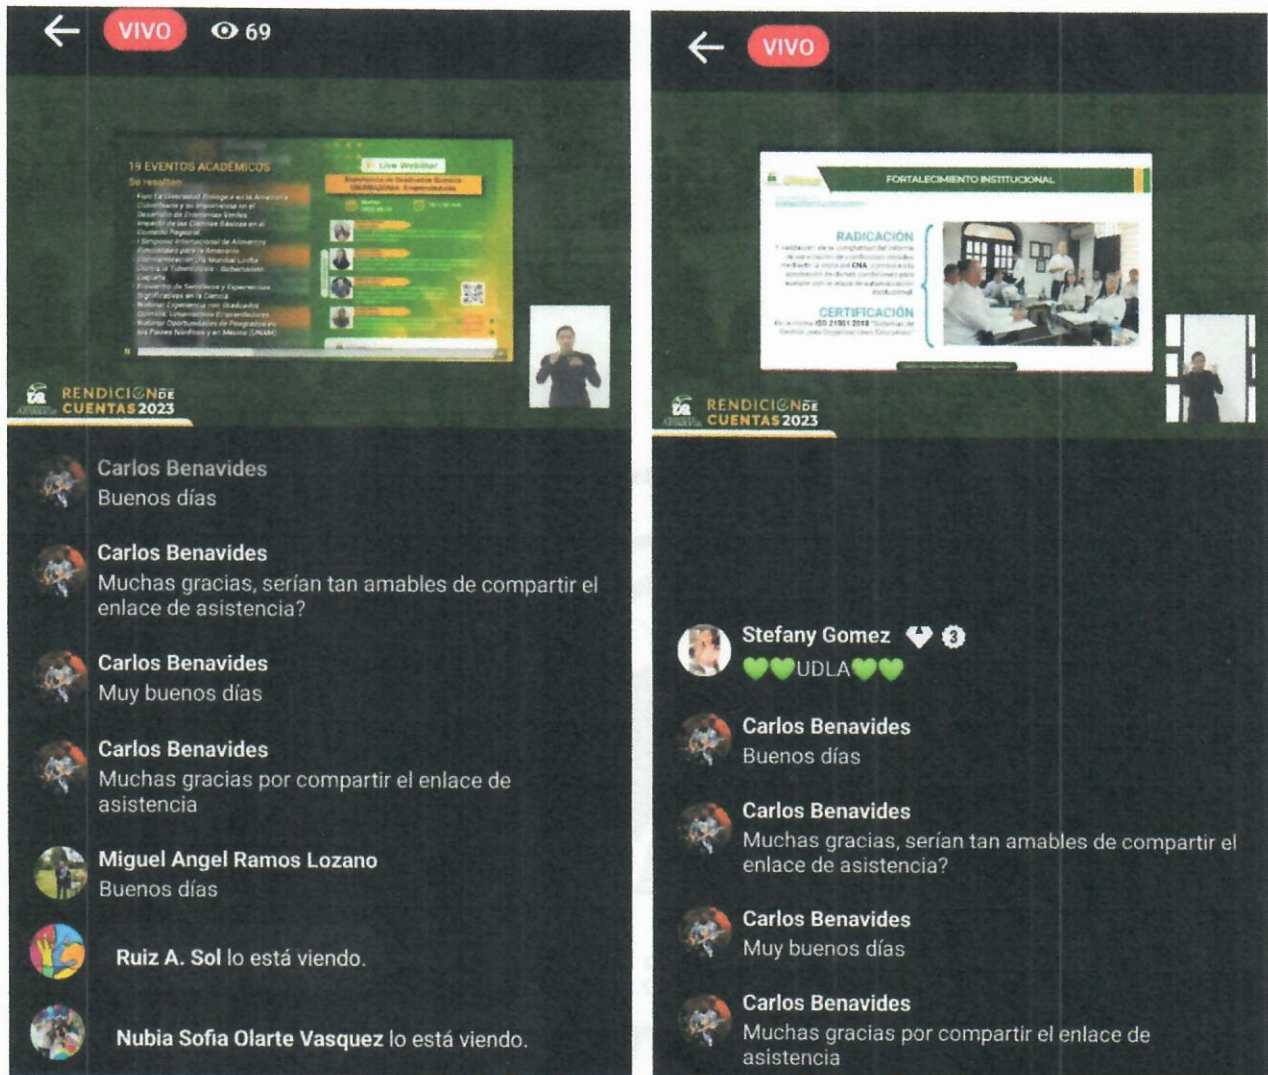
VIVO 69

19 EVENTOS ACADÉMICOS
Se resaltan
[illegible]

Live Webinar

RENDICIÓN DE CUENTAS 2023

Carlos Benavides
Buenos días

Carlos Benavides
Muchas gracias, serían tan amables de compartir el enlace de asistencia?

Carlos Benavides
Muy buenos días

Carlos Benavides
Muchas gracias por compartir el enlace de asistencia

Miguel Angel Ramos Lozano
Buenos días

Ruiz A. Sol lo está viendo.

Nubia Sofia Olarte Vasquez lo está viendo.

VIVO

FORTALECIMIENTO INSTITUCIONAL

RADICACIÓN
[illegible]

CERTIFICACIÓN
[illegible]

RENDICIÓN DE CUENTAS 2023

Stefany Gomez 3
💚💚UDLA💚💚

Carlos Benavides
Buenos días

Carlos Benavides
Muchas gracias, serían tan amables de compartir el enlace de asistencia?

Carlos Benavides
Muy buenos días

Carlos Benavides
Muchas gracias por compartir el enlace de asistencia